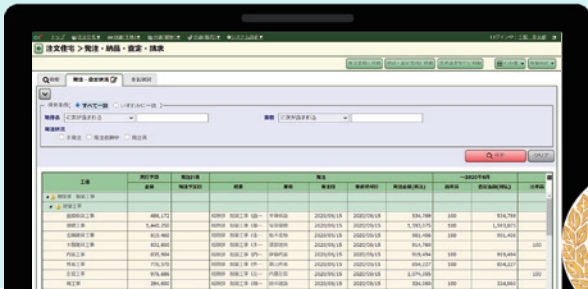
注文住宅 > 発注・納品・査定・請求

ログイン

工事 | 実行予算 | 発注 | 2020年9月
金額 | 発注
2020/09/15
486,172
1,445,250
810,460
831,600
835,904
770,375
976,686
2020/09/15
2020/09/15
2020/09/15
2020/09/15
2020/09/15
2020/09/15
2020/09/15
534,789
1,593,975
901,456
914,760
919,494
834,227
2,074,250
100
100
100
100
100
100
534,789
1,593,975
901,456
914,760
919,494
834,227
100
100